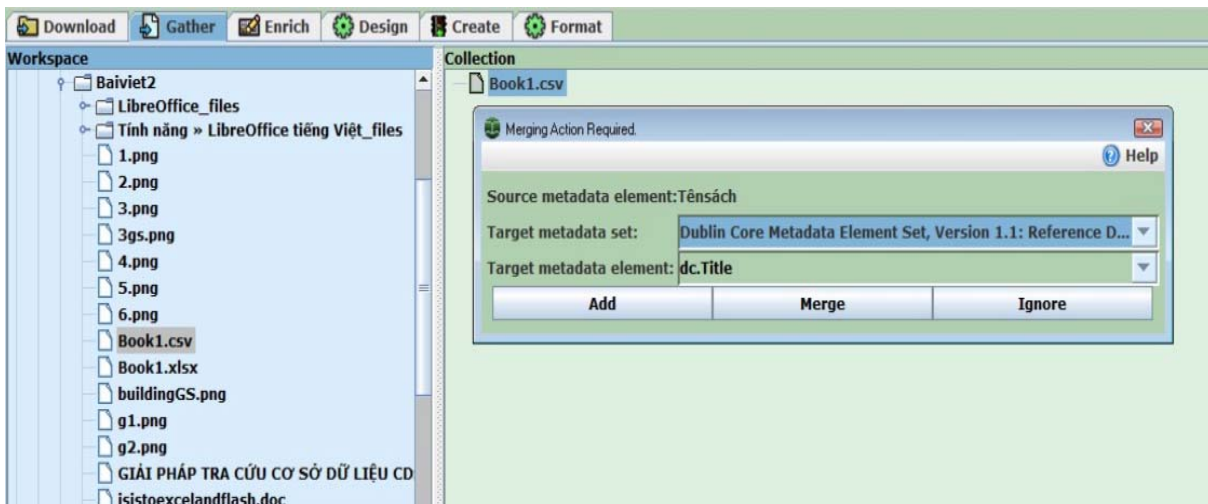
Download Gather Enrich Design Create Format

Workspace

Baiviet2
LibreOffice_files
Tính năng » LibreOffice tiếng Việt_files
1.png
2.png
3.png
3gs.png
4.png
5.png
6.png
Book1.csv
Book1.xlsx
buildingGS.png
g1.png
g2.png
GIẢI PHÁP TRA CỨU CƠ SỞ DỮ LIỆU CD
isistoexcelandflash.doc

Collection

Book1.csv

Merging Action Required.

Help

Source metadata element:Tênsách

Target metadata set: Dublin Core Metadata Element Set, Version 1.1: Reference D...

Target metadata element: dc.Title

Add Merge Ignore